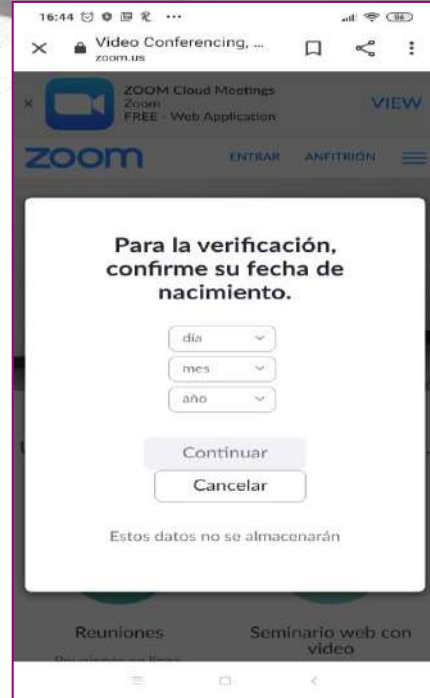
16:44 ···

Video Conferencing, ...
zoom.us

ZOOM Cloud Meetings
Zoom
FREE - Web Application
VIEW

zoom
ENTRAR
ANFITRIÓN

Para la verificación, confirme su fecha de nacimiento.

día
mes
año

Continuar
Cancelar

Estos datos no se almacenarán

Reuniones
Seminario web con video